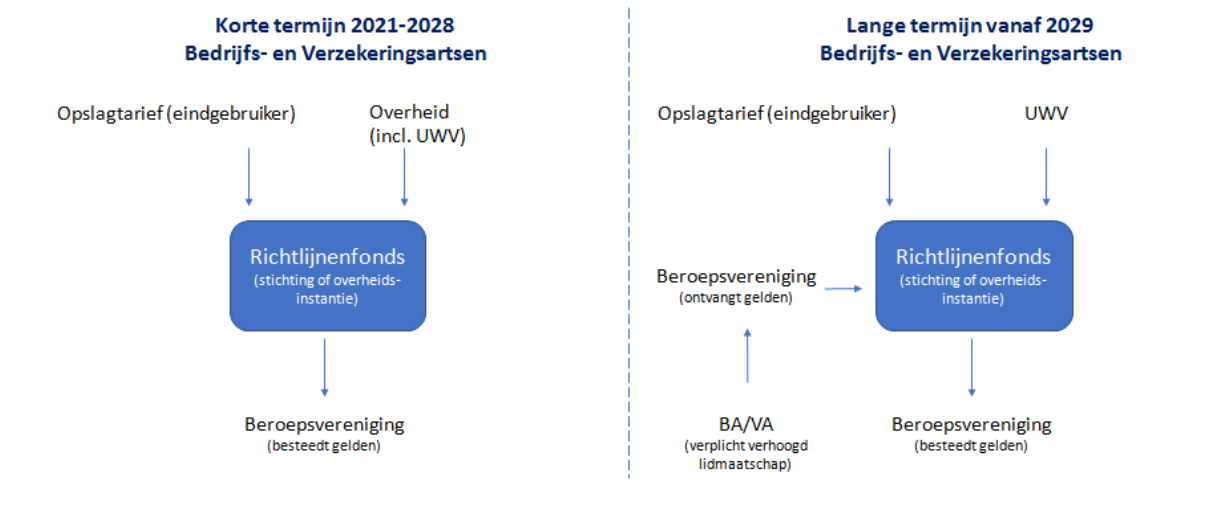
Korte termijn 2021-2028
Bedrijfs- en Verzekeringsartsen

Opslagtarief (eindgebruiker)

Overheid (incl. UWV)

Richtlijnenfonds
(stichting of overheidsinstantie)

Beroepsvereniging
(besteedt gelden)

Lange termijn vanaf 2029
Bedrijfs- en Verzekeringsartsen

Opslagtarief (eindgebruiker)

UWV

Beroepsvereniging
(ontvangt gelden)

Richtlijnenfonds
(stichting of overheidsinstantie)

BA/VA
(verplicht verhoogd lidmaatschap)

Beroepsvereniging
(besteedt gelden)